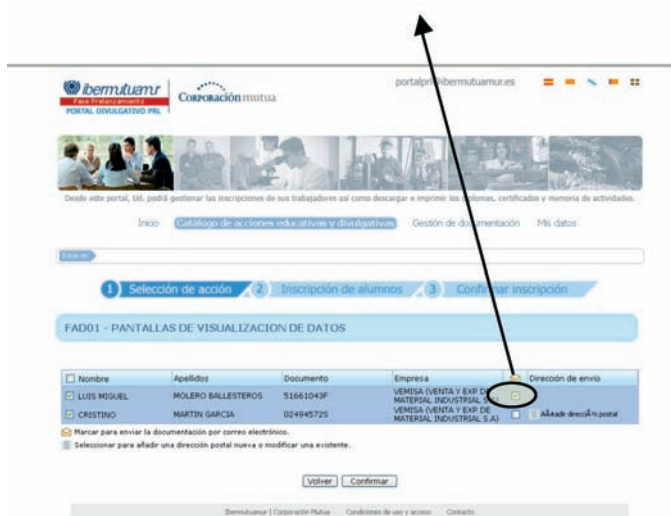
ibermutuamur
Fase Prelanzamiento
PORTAL DIVULGATIVO PRL

Corporación mutua

portalprl@ibermutuamur.es

Desde este portal, Ud. podrá gestionar las inscripciones de sus trabajadores así como descargar e imprimir los diplomas, certificados y memoria de actividades.

Inicio | Catálogo de acciones educativas y divulgativas | Gestión de documentación | Mis datos

Está en:

1 Selección de acción  2 Inscripción de alumnos  3 Confirmar inscripción

FAD01 - PANTALLAS DE VISUALIZACION DE DATOS

| Nombre | Apellidos | Documento | Empresa | | Dirección de envio |
|---|---|---|---|---|---|
| LUIS MIGUEL | MOLERO BALLESTEROS | 51661043F | VEMISA (VENTA Y EXP DE MATERIAL INDUSTRIAL S.A) | | |
| CRISTINO | MARTIN GARCIA | 02494572S | VEMISA (VENTA Y EXP DE MATERIAL INDUSTRIAL S.A) | | AÃ±adir direcciÃ³n postal |

Marcar para enviar la documentación por correo electrónico.
Seleccionar para añadir una dirección postal nueva o modificar una existente.

Volver  Confirmar

Ibermutuamur | Corporación Mutua   Condiciones de uso y acceso   Contacto